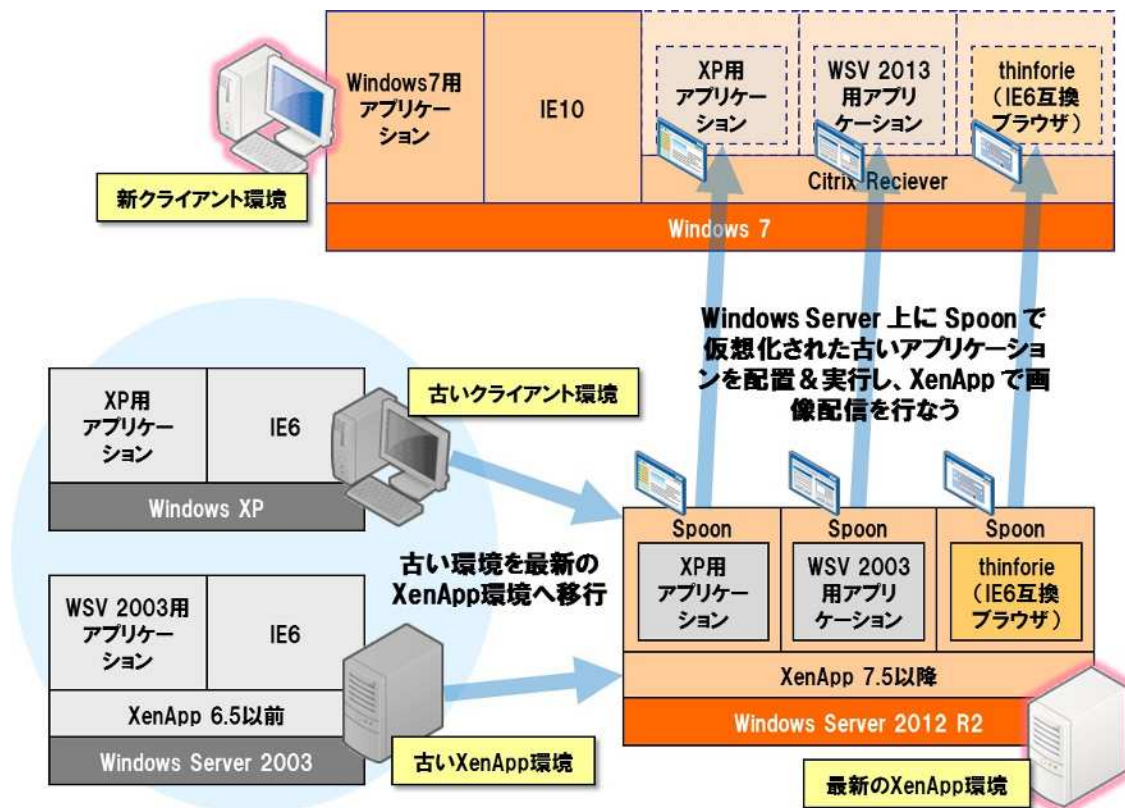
Windows7用アプリケーション

IE10

XP用アプリケーション

WSV 2013用アプリケーション

thinforie（IE6互換ブラウザ）

Citrix Reciever

Windows 7

新クライアント環境

Windows Server 上に Spoon で仮想化された古いアプリケーションを配置＆実行し、XenApp で画像配信を行なう

XP用アプリケーション

IE6

Windows XP

古いクライアント環境

古い環境を最新のXenApp環境へ移行

WSV 2003用アプリケーション

IE6

XenApp 6.5以前

Windows Server 2003

古いXenApp環境

Spoon

XP用アプリケーション

Spoon

WSV 2003用アプリケーション

Spoon

thinforie（IE6互換ブラウザ）

XenApp 7.5以降

Windows Server 2012 R2

最新のXenApp環境